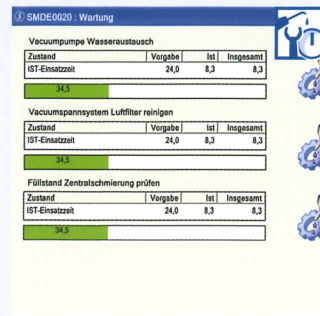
SMDE0020 : Wartung

Vacuumpumpe Wasseraustausch

| Zustand | Vorgabe | Ist | Insgesamt |
|---|---|---|---|
| IST-Einsatzzeit | 24,0 | 8,3 | 8,3 |

34,5

Vacuumspannsystem Luftfilter reinigen

| Zustand | Vorgabe | Ist | Insgesamt |
|---|---|---|---|
| IST-Einsatzzeit | 24,0 | 8,3 | 8,3 |

34,5

Füllstand Zentralschmierung prüfen

| Zustand | Vorgabe | Ist | Insgesamt |
|---|---|---|---|
| IST-Einsatzzeit | 24,0 | 8,3 | 8,3 |

34,5